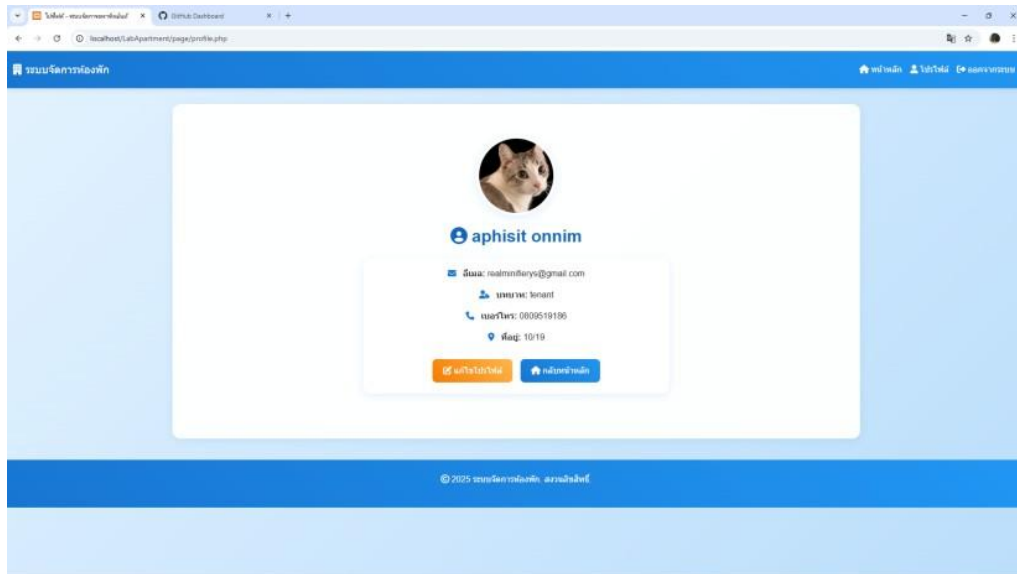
โปรไฟล์ - ระบบจัดการหอพักอพาร์ทเม้นท์ ×
GitHub Dashboard ×
+

localhost/LabApartment/page/profile.php

ระบบจัดการห้องพัก

หน้าหลัก โปรไฟล์ ออกจากระบบ

aphisit onnim

อีเมล: realmsnifferys@gmail.com

บทบาท: tenant

เบอร์โทร: 0809519186

ที่อยู่: 10/19

แก้ไขโปรไฟล์

กลับหน้าหลัก

© 2025 ระบบจัดการห้องพัก. สงวนลิขสิทธิ์